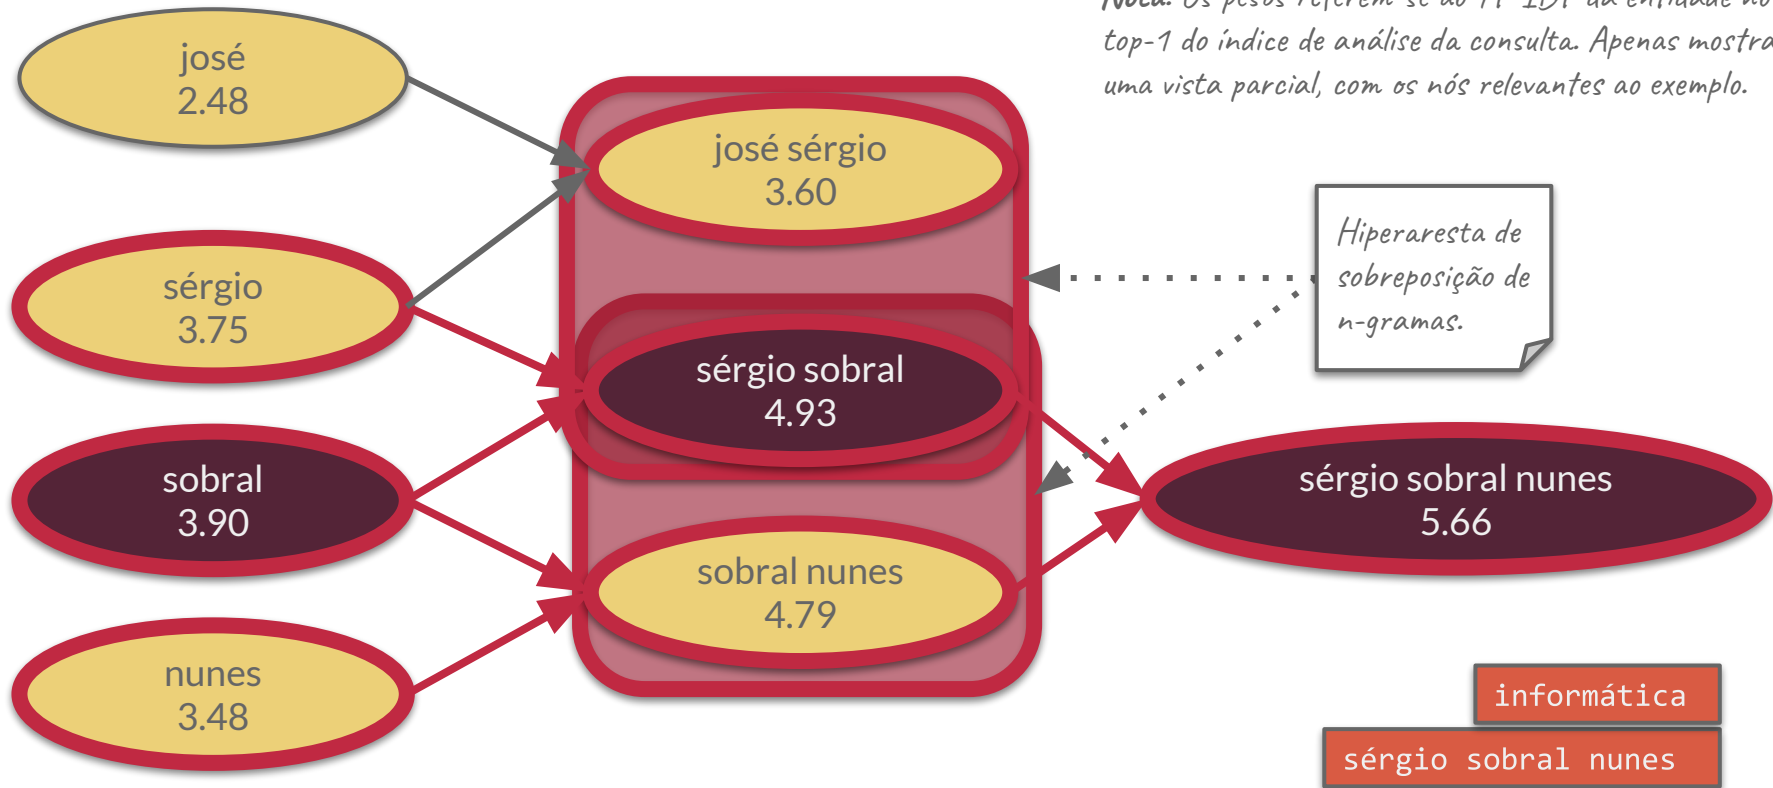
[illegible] top-1 do índice de análise da consulta. Apenas mostra uma vista parcial, com os nós relevantes ao exemplo.

josé
2.48

sérgio
3.75

sobral
3.90

nunes
3.48

josé sérgio
3.60

sérgio sobral
4.93

sobral nunes
4.79

Hiperaresta de sobreposição de n-gramas.

sérgio sobral nunes
5.66

informática

sérgio sobral nunes